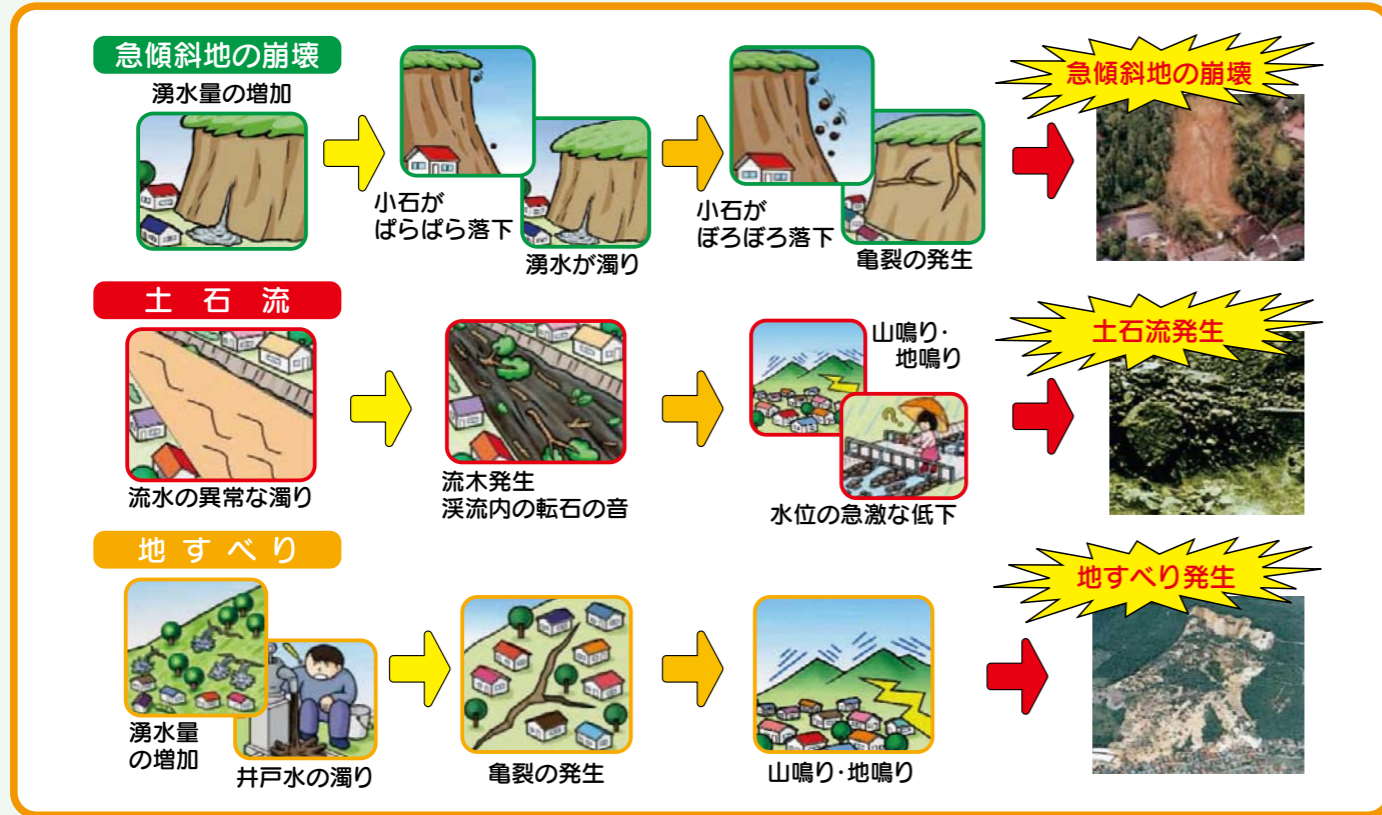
急傾斜地の崩壊

湧水量の増加

小石が ぱらぱら落下

湧水が濁り

小石が ぼろぼろ落下

亀裂の発生

急傾斜地の崩壊

土 石 流

流水の異常な濁り

流木発生
渓流内の転石の音

山鳴り・地鳴り

水位の急激な低下

土石流発生

地 す べ り

湧水量の増加

井戸水の濁り

亀裂の発生

山鳴り・地鳴り

地すべり発生